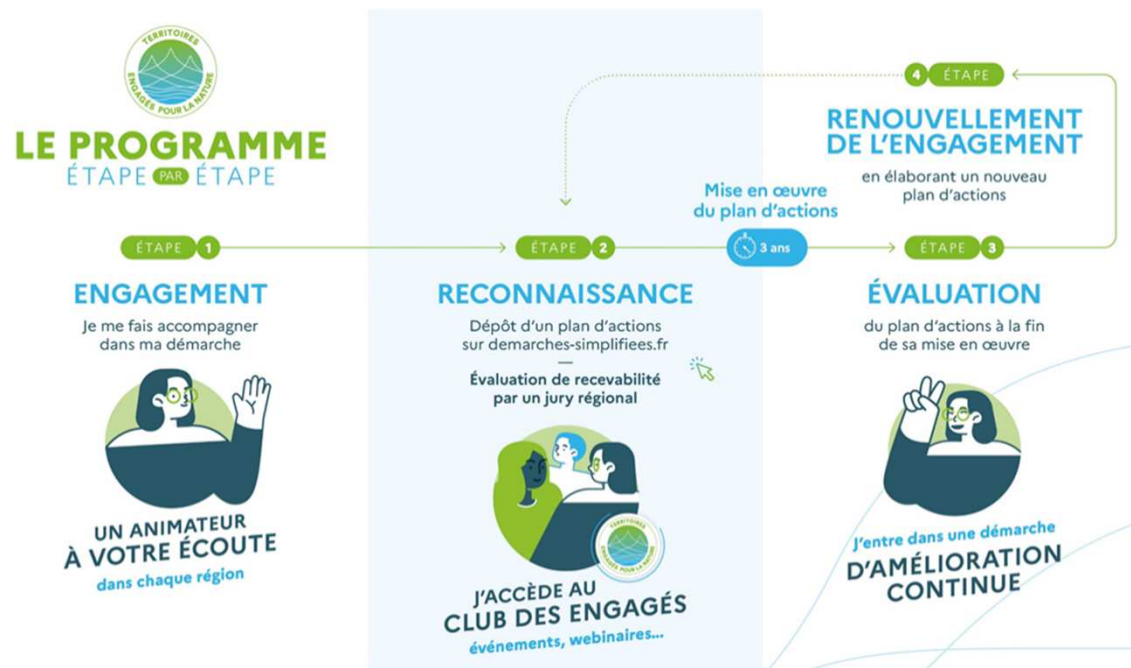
TERRITOIRES ENGAGÉS POUR LA NATURE

LE PROGRAMME
ÉTAPE PAR ÉTAPE

ÉTAPE 4

RENOUVELLEMENT DE L'ENGAGEMENT
en élaborant un nouveau plan d'actions

Mise en œuvre du plan d'actions
3 ans

ÉTAPE 1

ENGAGEMENT
Je me fais accompagner dans ma démarche

UN ANIMATEUR À VOTRE ÉCOUTE
dans chaque région

ÉTAPE 2

RECONNAISSANCE
Dépôt d'un plan d'actions sur demarches-simplifiees.fr
—
Évaluation de recevabilité par un jury régional

TERRITOIRES ENGAGÉS POUR LA NATURE

J'ACCÈDE AU CLUB DES ENGAGÉS
événements, webinaires...

ÉTAPE 3

ÉVALUATION
du plan d'actions à la fin de sa mise en œuvre

J'entre dans une démarche
D'AMÉLIORATION CONTINUE